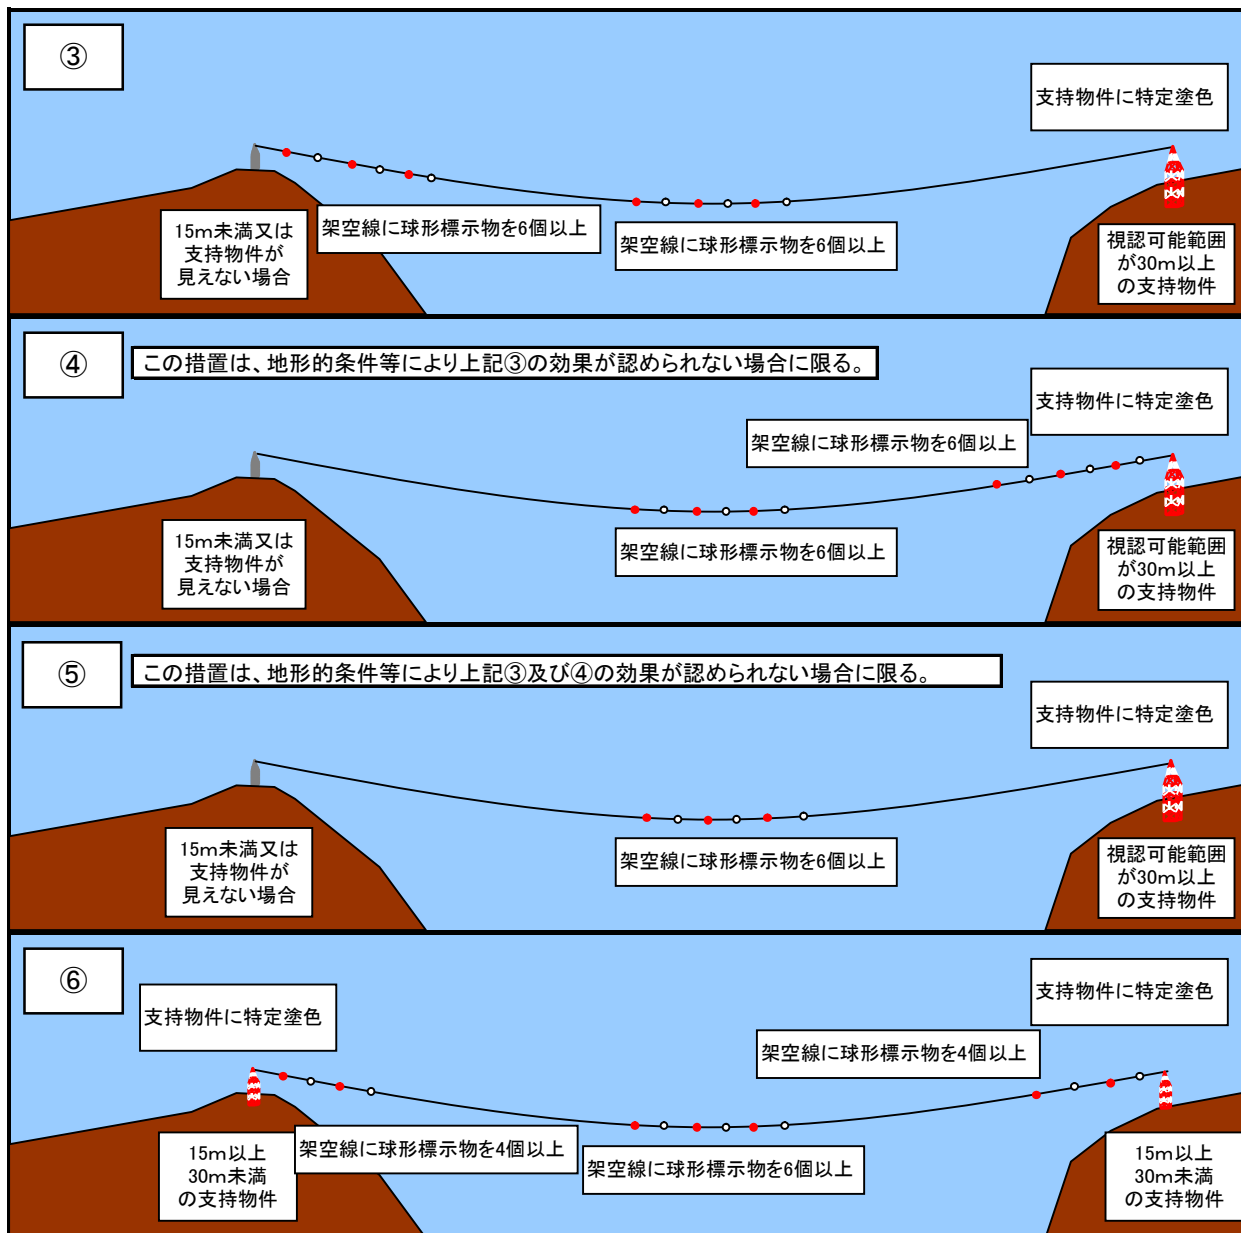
③

支持物件に特定塗色

15m未満又は支持物件が見えない場合

架空線に球形標示物を6個以上

架空線に球形標示物を6個以上

視認可能範囲が30m以上の支持物件

④

この措置は、地形的条件等により上記③の効果が認められない場合に限る。

支持物件に特定塗色

架空線に球形標示物を6個以上

15m未満又は支持物件が見えない場合

架空線に球形標示物を6個以上

視認可能範囲が30m以上の支持物件

⑤

この措置は、地形的条件等により上記③及び④の効果が認められない場合に限る。

支持物件に特定塗色

15m未満又は支持物件が見えない場合

架空線に球形標示物を6個以上

視認可能範囲が30m以上の支持物件

⑥

支持物件に特定塗色

支持物件に特定塗色

架空線に球形標示物を4個以上

15m以上30m未満の支持物件

架空線に球形標示物を4個以上

架空線に球形標示物を6個以上

15m以上30m未満の支持物件